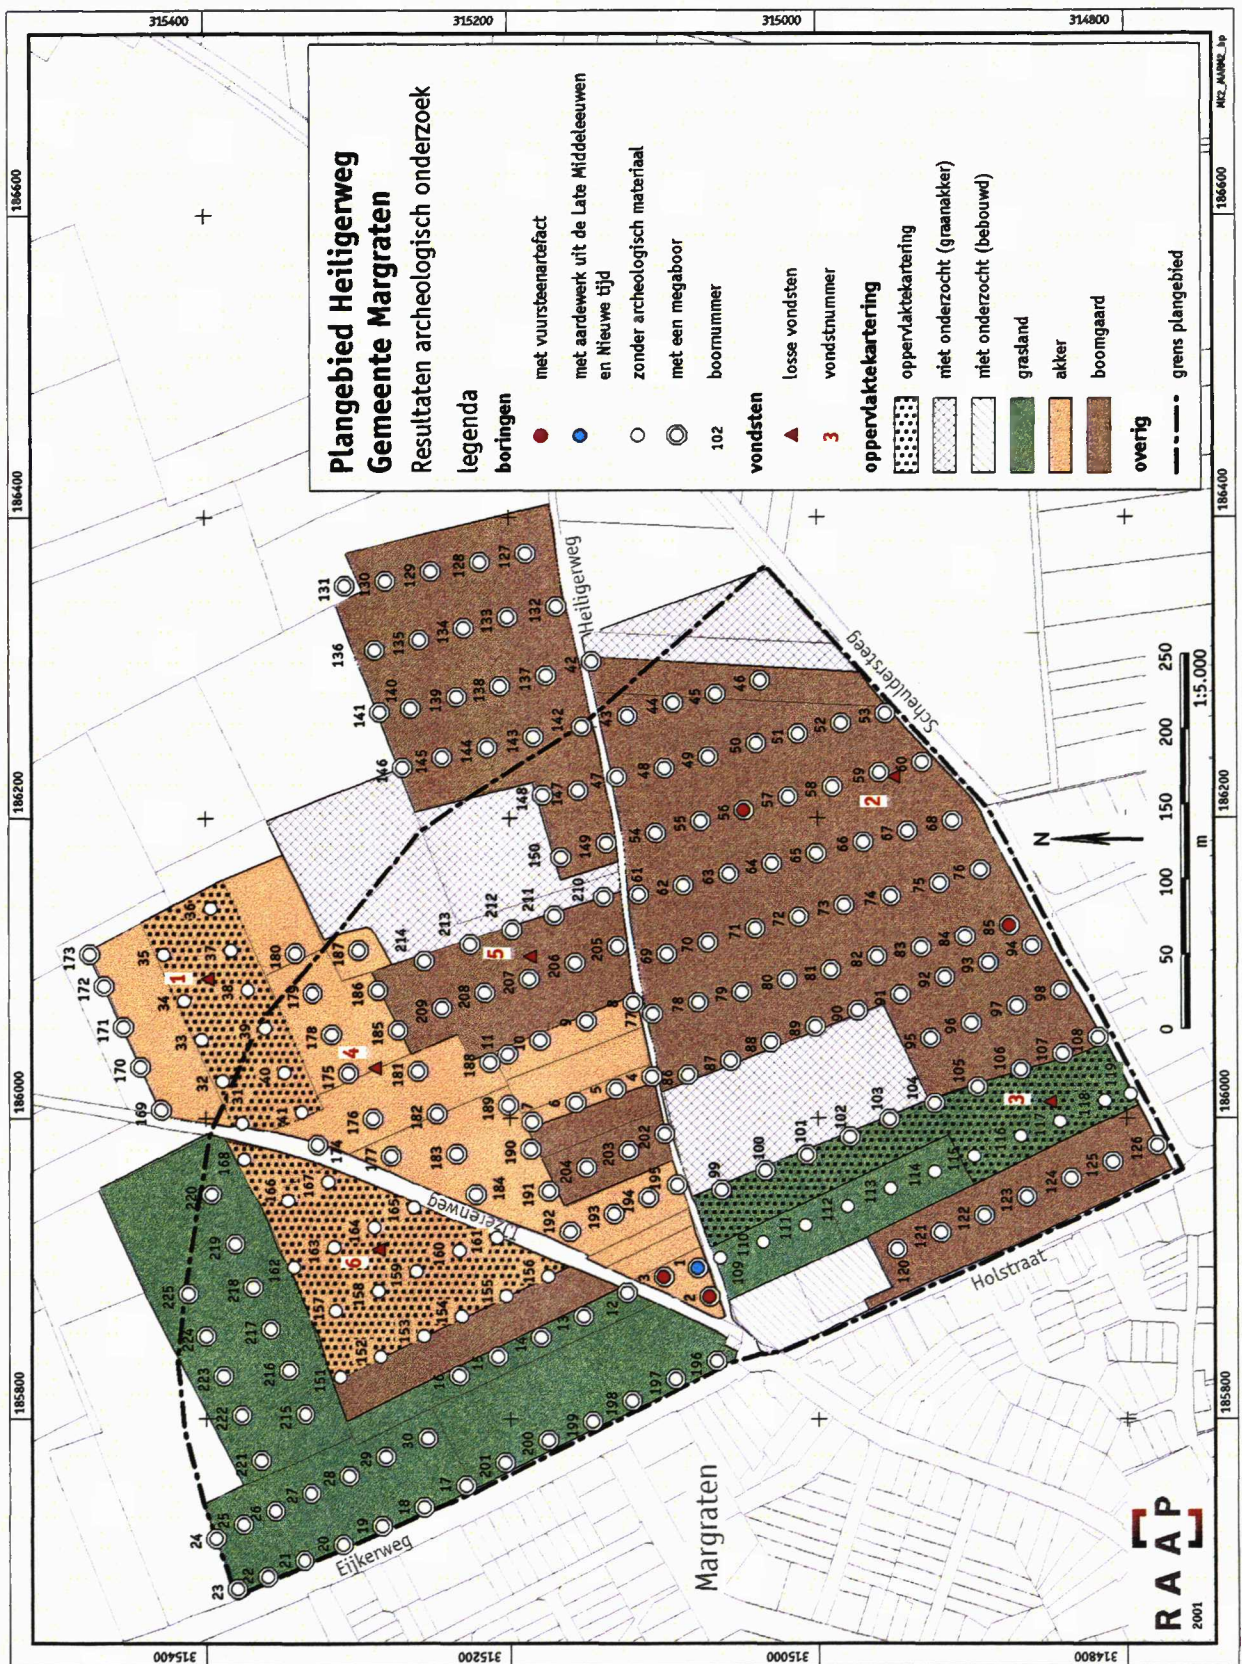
Plangebied Heiligerweg
Gemeente Margraten
Resultaten archeologisch onderzoek

legenda

boringen
met vuursteenartefact
met aardewerk uit de Late Middeleeuwen en Nieuwe tijd
zonder archeologisch materiaal
met een megaboor
102 boornummer

vondsten
losse vondsten
3 vondstnummer

oppervlaktekartering
oppervlaktekartering
niet onderzocht (graanakker)
niet onderzocht (bebouwd)
grasland
akker
boomgaard

overig
grens plangebied

0 50 100 150 200 250
m
1:5.000

N

Heiligerweg
Scheuldersteeg
IJzerenweg
Holstraat
Eijkerweg
Margraten

315400 315200 315000 314800
185800 186000 186200 186400 186600

RAAP 2001

MI2_AANH2_hp